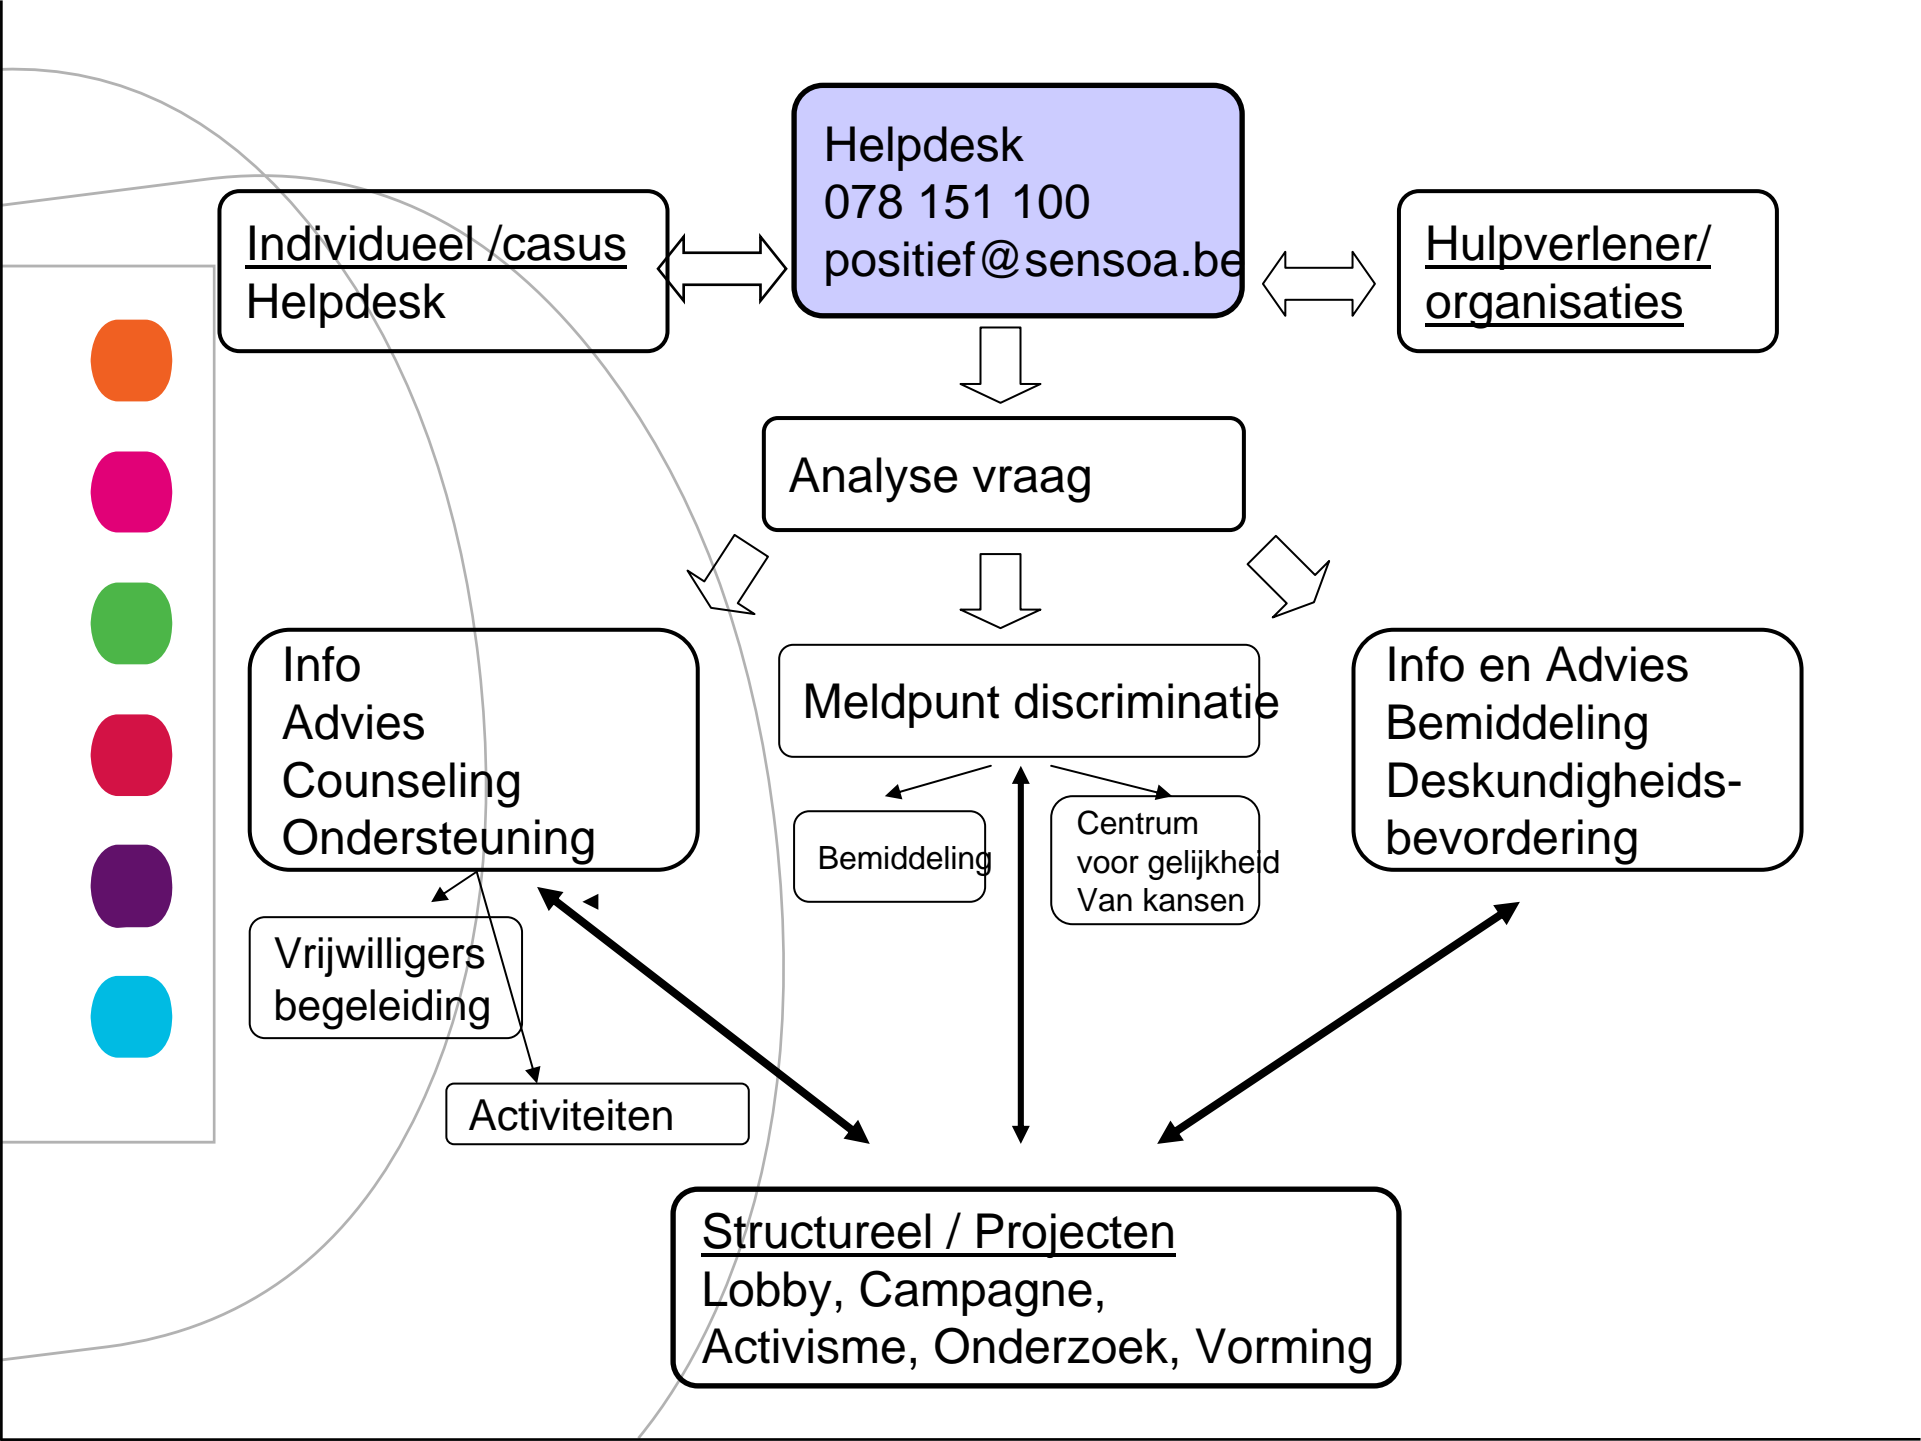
Individueel /casus
Helpdesk

Helpdesk
078 151 100
positief@sensoa.be

Hulpverlener/
organisaties

Analyse vraag

Info
Advies
Counseling
Ondersteuning

Meldpunt discriminatie

Info en Advies
Bemiddeling
Deskundigheidsbevordering

Bemiddeling

Centrum voor gelijkheid Van kansen

Vrijwilligers begeleiding

Activiteiten

Structureel / Projecten
Lobby, Campagne,
Activisme, Onderzoek, Vorming